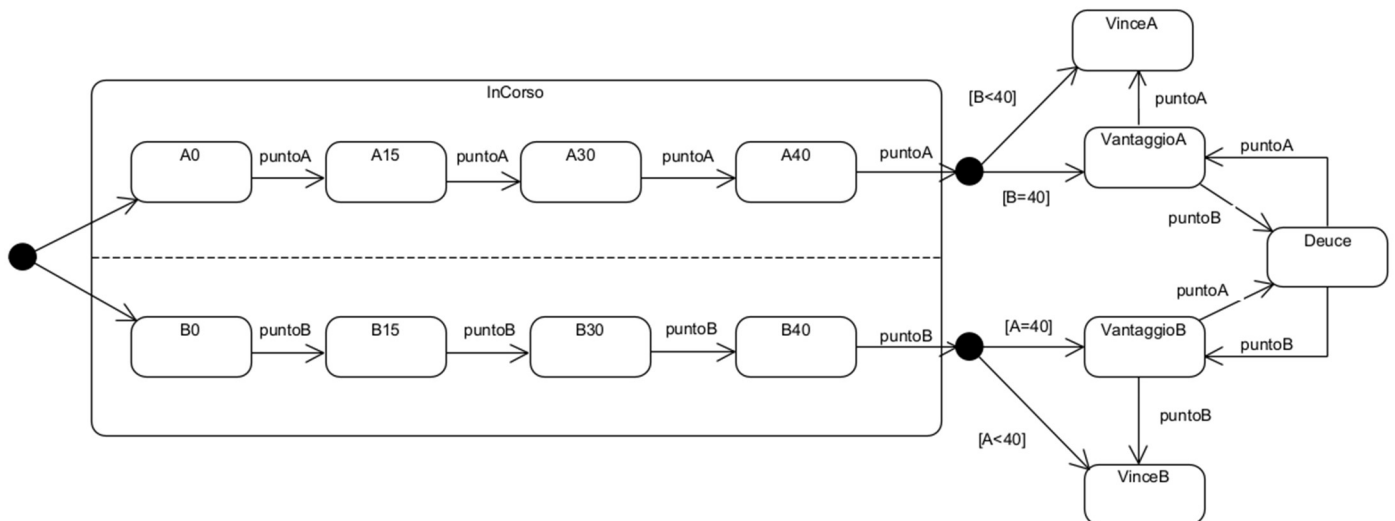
VinceA

InCorso

[B<40]

puntoA

VantaggioA

puntoA

A0

puntoA

A15

puntoA

A30

puntoA

A40

puntoA

[B=40]

puntoB

Deuce

puntoA

B0

puntoB

B15

puntoB

B30

puntoB

B40

puntoB

[A=40]

VantaggioB

puntoB

puntoB

[A<40]

VinceB